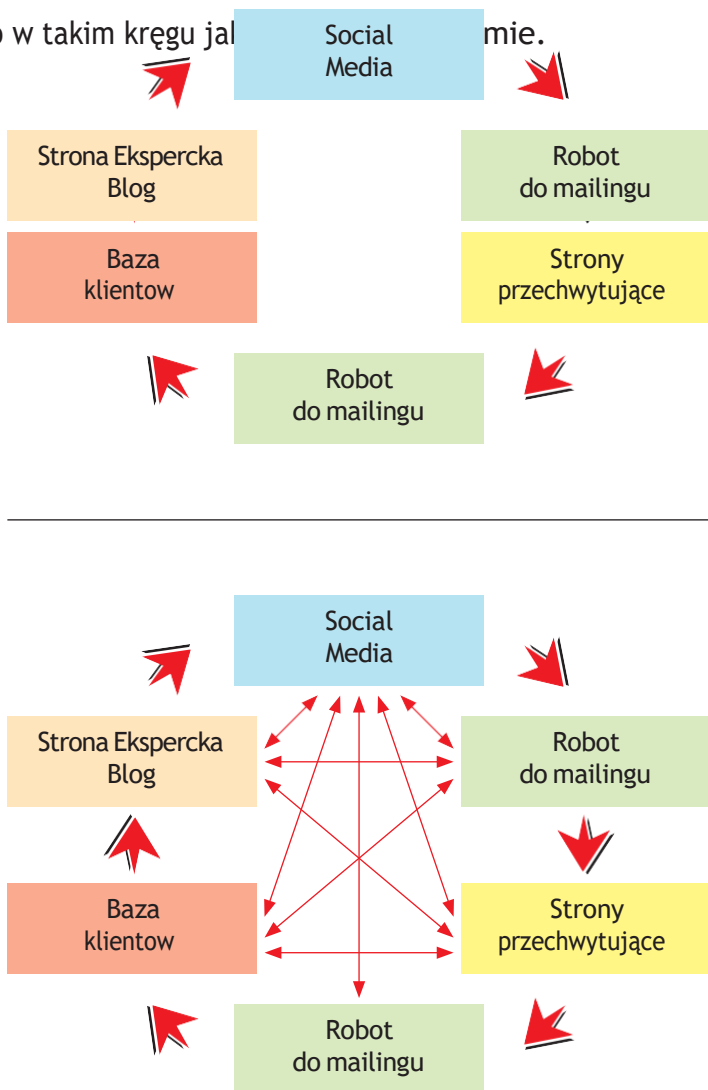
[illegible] w takim kręgu jal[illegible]mie.

Social Media

Robot do mailingu

Strony przechwytujące

Robot do mailingu

Baza klientow

Strona Ekspercka Blog

Social Media

Robot do mailingu

Strony przechwytujące

Robot do mailingu

Baza klientow

Strona Ekspercka Blog